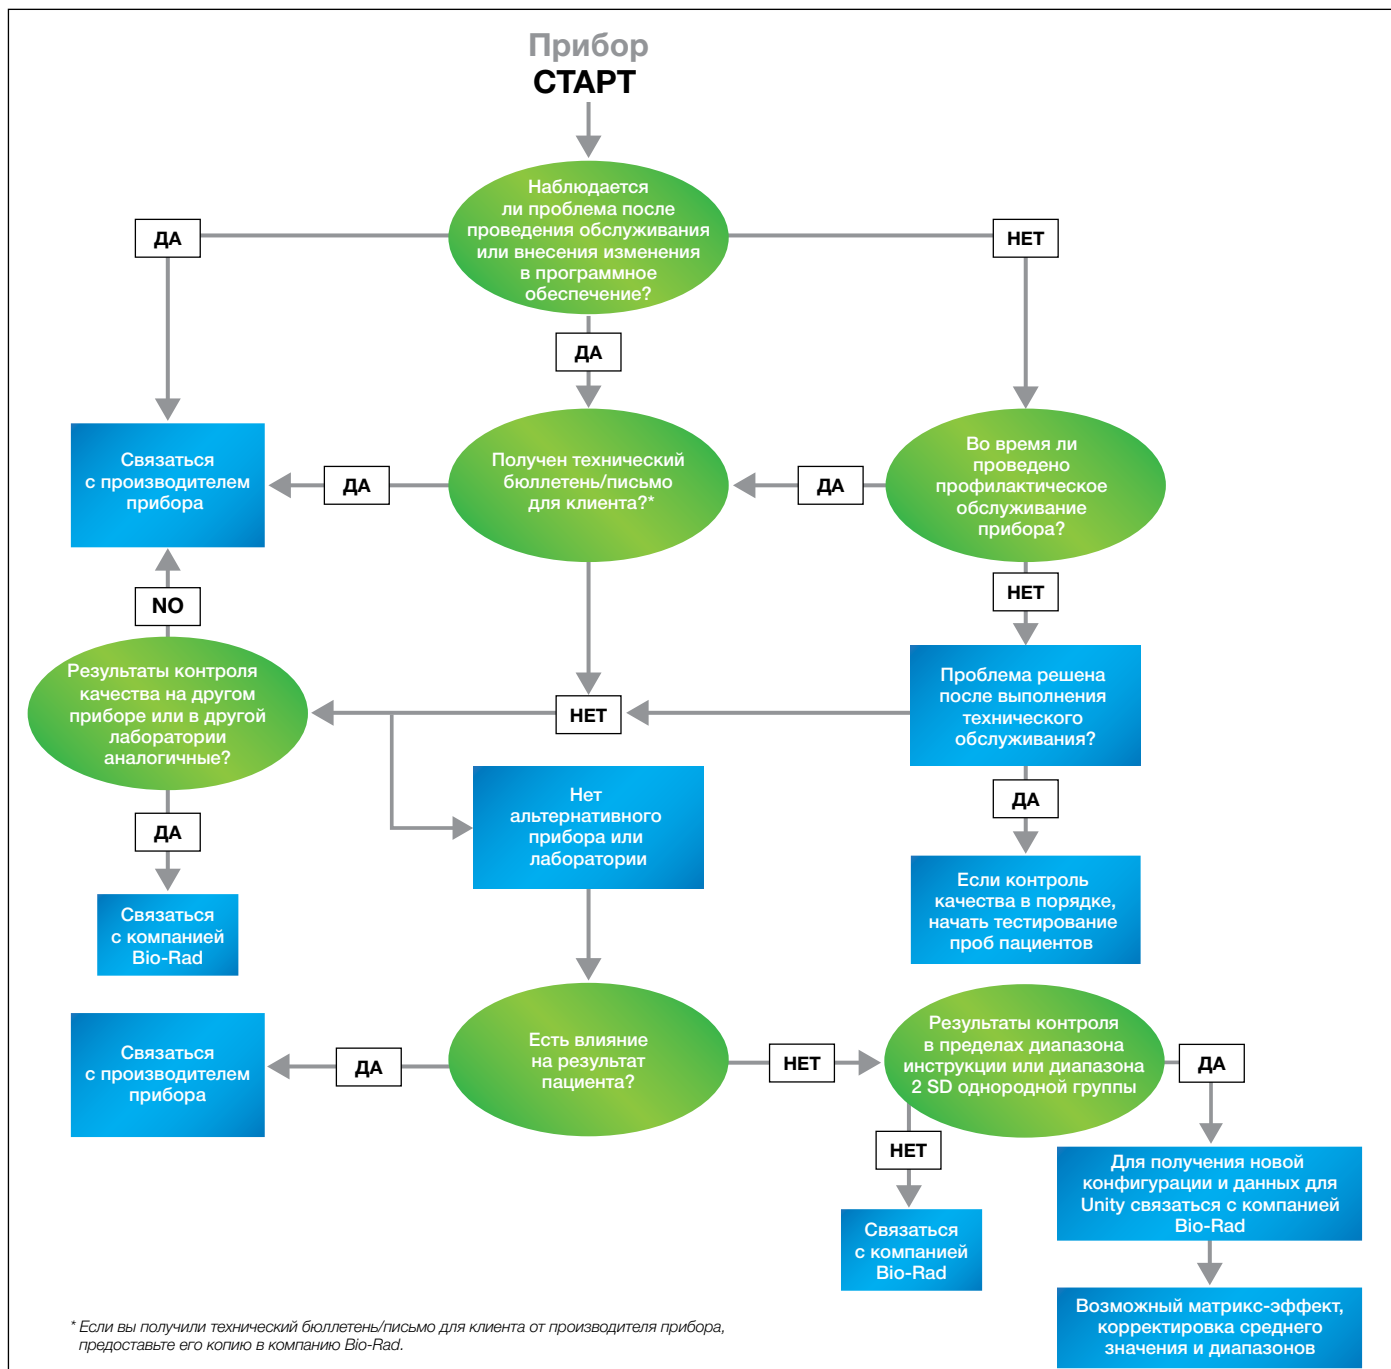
Прибор
СТАРТ

Наблюдается ли проблема после проведения обслуживания или внесения изменения в программное обеспечение?

ДА

НЕТ

ДА

Связаться с производителем прибора

ДА

Получен технический бюллетень/письмо для клиента?*

ДА

Во время ли проведено профилактическое обслуживание прибора?

НЕТ

NO

Результаты контроля качества на другом приборе или в другой лаборатории аналогичные?

НЕТ

Проблема решена после выполнения технического обслуживания?

Нет альтернативного прибора или лаборатории

ДА

ДА

Связаться с компанией Bio-Rad

Если контроль качества в порядке, начать тестирование проб пациентов

Связаться с производителем прибора

ДА

Есть влияние на результат пациента?

НЕТ

Результаты контроля в пределах диапазона инструкции или диапазона 2 SD однородной группы

ДА

НЕТ

Для получения новой конфигурации и данных для Unity связаться с компанией Bio-Rad

Связаться с компанией Bio-Rad

Возможный матрикс-эффект, корректировка среднего значения и диапазонов

* Если вы получили технический бюллетень/письмо для клиента от производителя прибора, предоставьте его копию в компанию Bio-Rad.